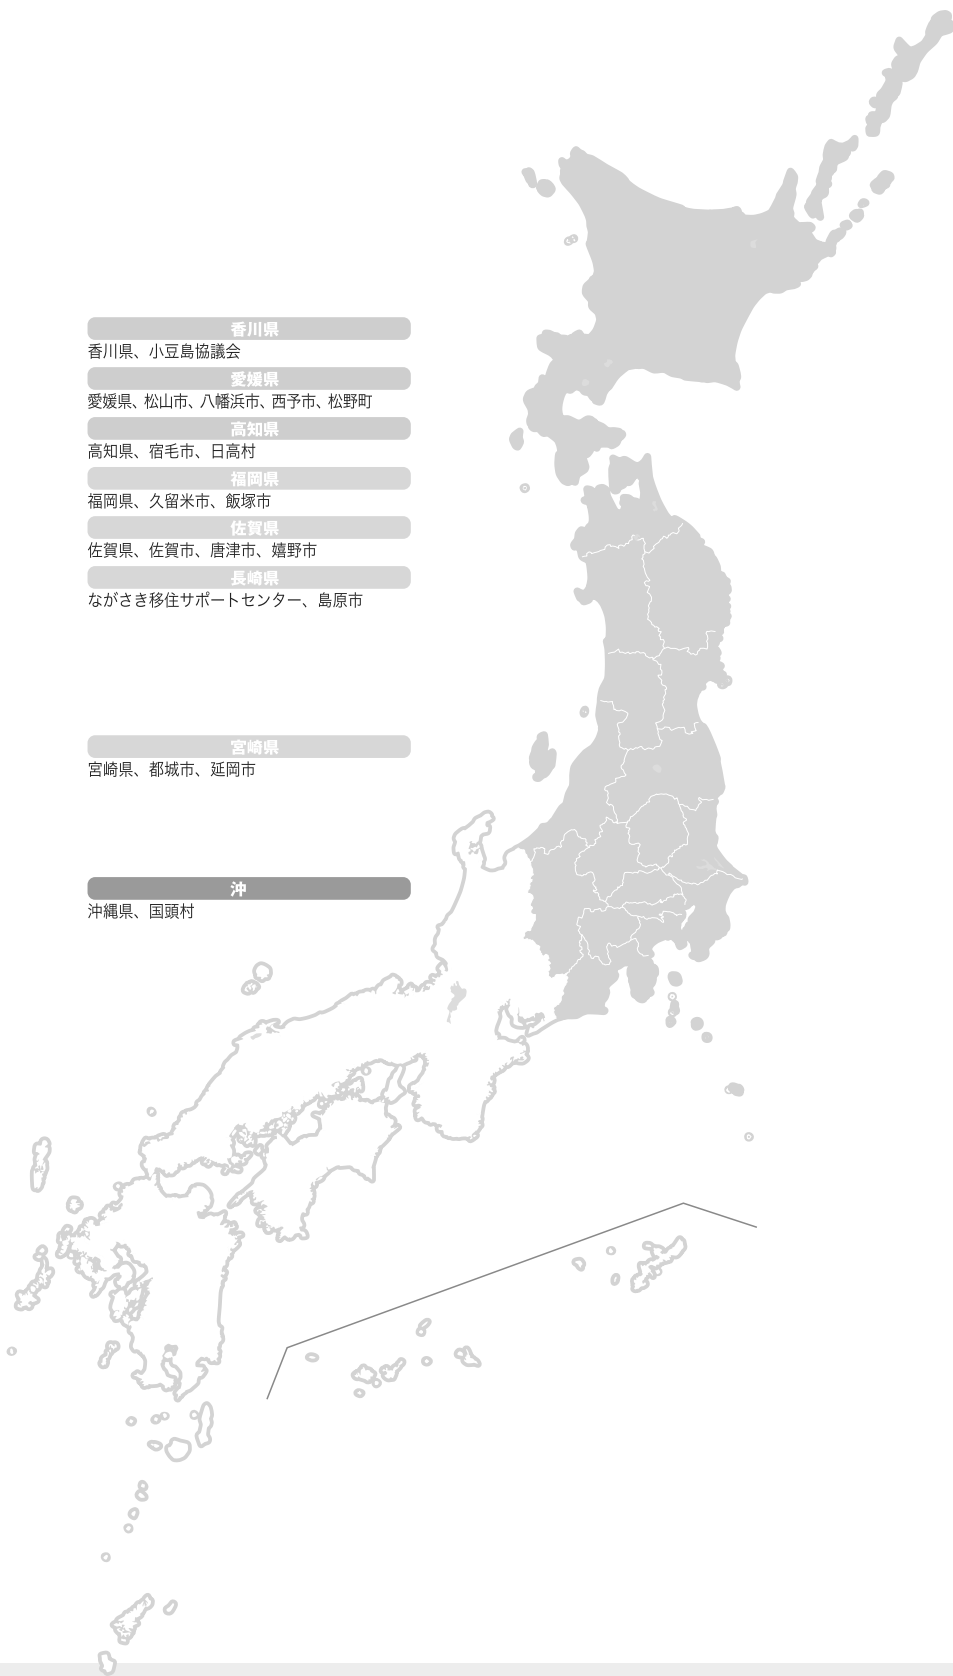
香川県
香川県、小豆島協議会
愛媛県
愛媛県、松山市、八幡浜市、西予市、松野町
高知県
高知県、宿毛市、日高村
福岡県
福岡県、久留米市、飯塚市
佐賀県
佐賀県、佐賀市、唐津市、嬉野市
長崎県
ながさき移住サポートセンター、島原市
宮崎県
宮崎県、都城市、延岡市
沖
沖縄県、国頭村